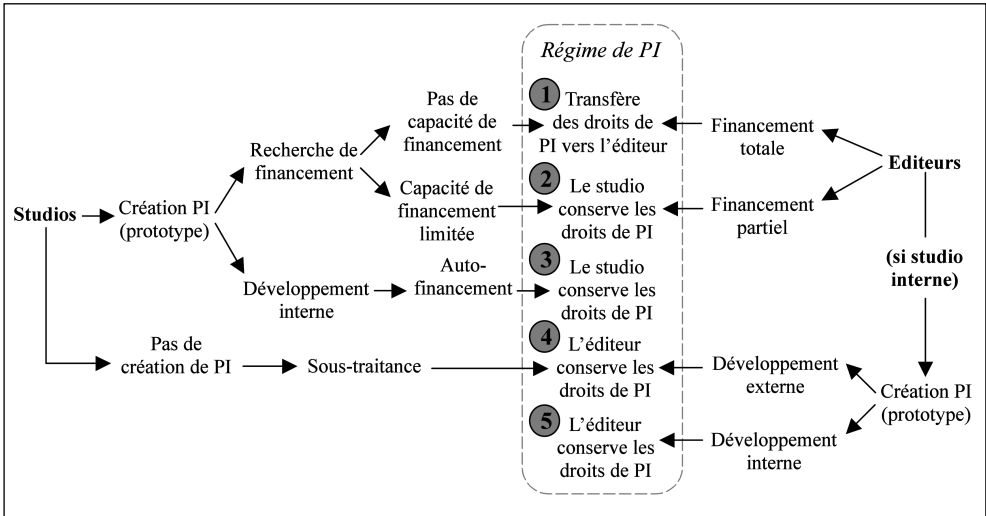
Régime de PI

Studios

Création PI (prototype)

Recherche de financement

Pas de capacité de financement

Capacité de financement limitée

Développement interne

Auto-financement

Pas de création de PI

Sous-traitance

1 Transfère des droits de PI vers l'éditeur

2 Le studio conserve les droits de PI

3 Le studio conserve les droits de PI

4 L'éditeur conserve les droits de PI

5 L'éditeur conserve les droits de PI

Financement totale

Financement partiel

Editeurs

(si studio interne)

Développement externe

Création PI (prototype)

Développement interne